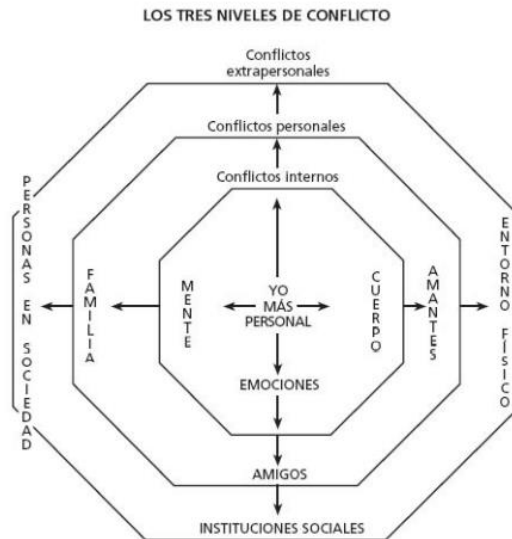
LOS TRES NIVELES DE CONFLICTO

Conflictos extrapersonales

Conflictos personales

Conflictos internos

PERSONAS EN SOCIEDAD

FAMILIA

MENTE

YO MÁS PERSONAL

CUERPO

AMANTES

ENTORNO FÍSICO

EMOCIONES

AMIGOS

INSTITUCIONES SOCIALES